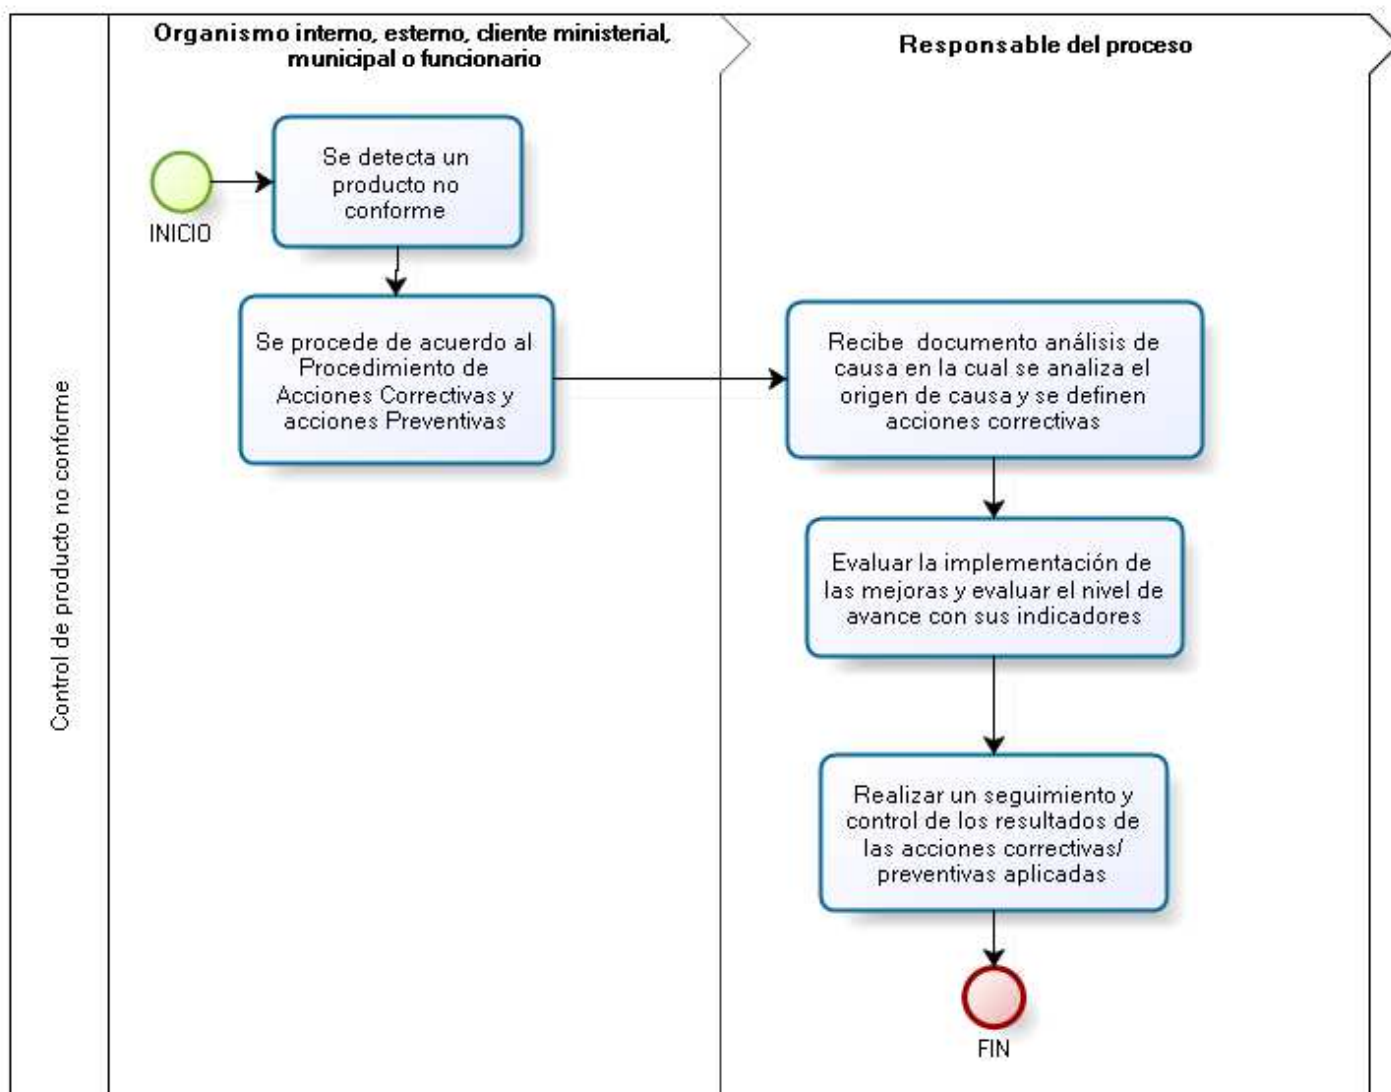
Control de producto no conforme

Organismo interno, esterno, cliente ministerial, municipal o funcionario

Responsable del proceso

INICIO

Se detecta un producto no conforme

Se procede de acuerdo al Procedimiento de Acciones Correctivas y acciones Preventivas

Recibe documento análisis de causa en la cual se analiza el origen de causa y se definen acciones correctivas

Evaluar la implementación de las mejoras y evaluar el nivel de avance con sus indicadores

Realizar un seguimiento y control de los resultados de las acciones correctivas/ preventivas aplicadas

FIN